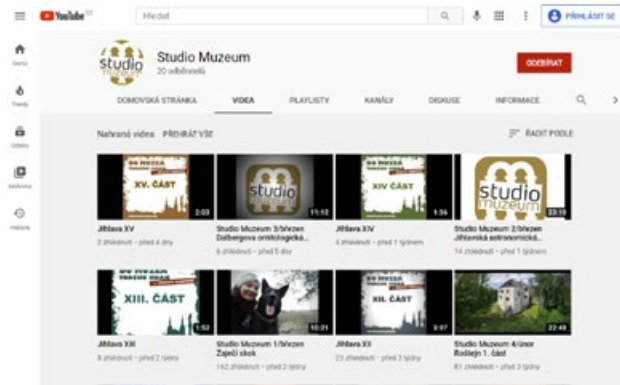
YouTube CZ

Hledat

PŘIHLÁSIT SE

Domů

Trendy

Odběry

Knihovna

Historie

studio muzeum

Studio Muzeum

20 odběratelů

ODEBÍRAT

DOMOVSKÁ STRÁNKA

VIDEA

PLAYLISTY

KANÁLY

DISKUSE

INFORMACE

Nahraná videa

PŘEHRÁT VŠE

ŘADIT PODLE

XV. ČÁST

2:03

Jihlava XV

2 zhlédnutí • před 4 dny

studio muzeum

11:12

Studio Muzeum 3/březen Dalbergova ornitologická...

6 zhlédnutí • před 5 dny

XIV ČÁST

1:56

Jihlava XIV

4 zhlédnutí • před 1 týdnem

studio muzeum

23:18

Studio Muzeum 2/březen Jihlavská astronomická...

14 zhlédnutí • před 1 týdnem

XIII. ČÁST

1:52

Jihlava XIII

8 zhlédnutí • před 2 týdny

10:21

Studio Muzeum 1/březen Zaječí skok

162 zhlédnutí • před 2 týdny

XII. ČÁST

3:07

Jihlava XII

23 zhlédnutí • před 3 týdny

22:48

Studio Muzeum 4/únor Roštejn 1. část

81 zhlédnutí • před 3 týdny